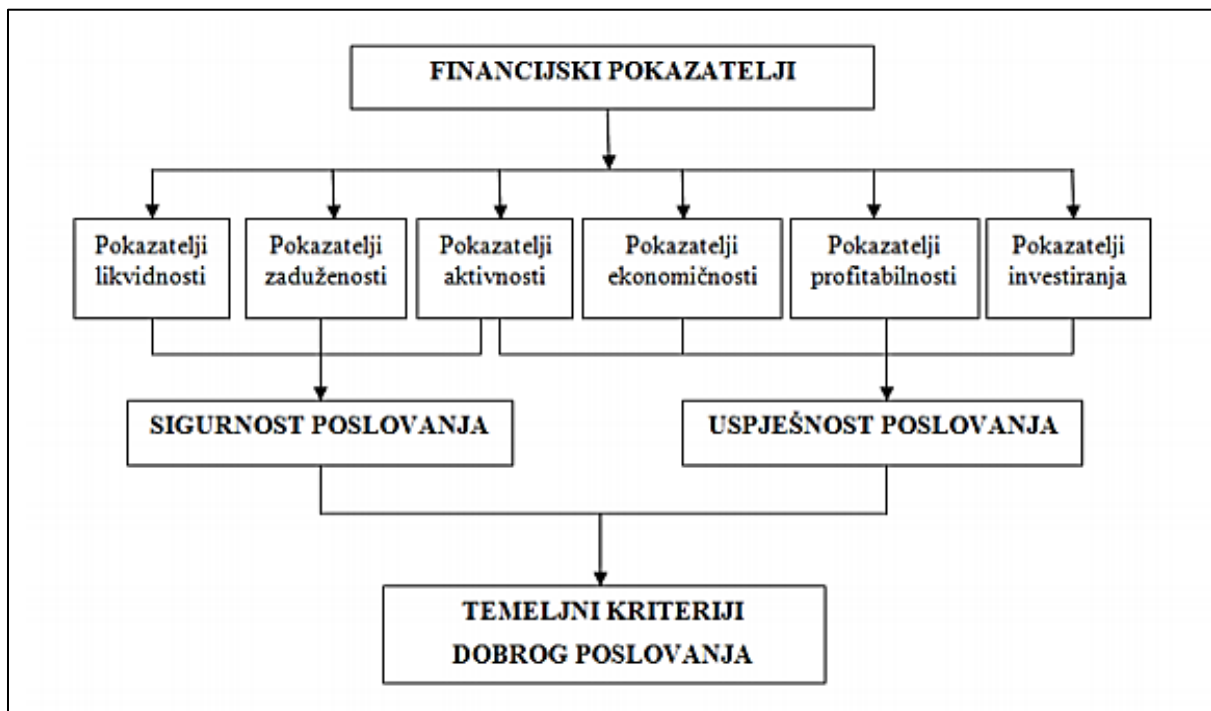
FINANCIJSKI POKAZATELJI

Pokazatelji likvidnosti

Pokazatelji zaduženosti

Pokazatelji aktivnosti

Pokazatelji ekonomičnosti

Pokazatelji profitabilnosti

Pokazatelji investiranja

SIGURNOST POSLOVANJA

USPJEŠNOST POSLOVANJA

TEMELJNI KRITERIJI DOBROG POSLOVANJA